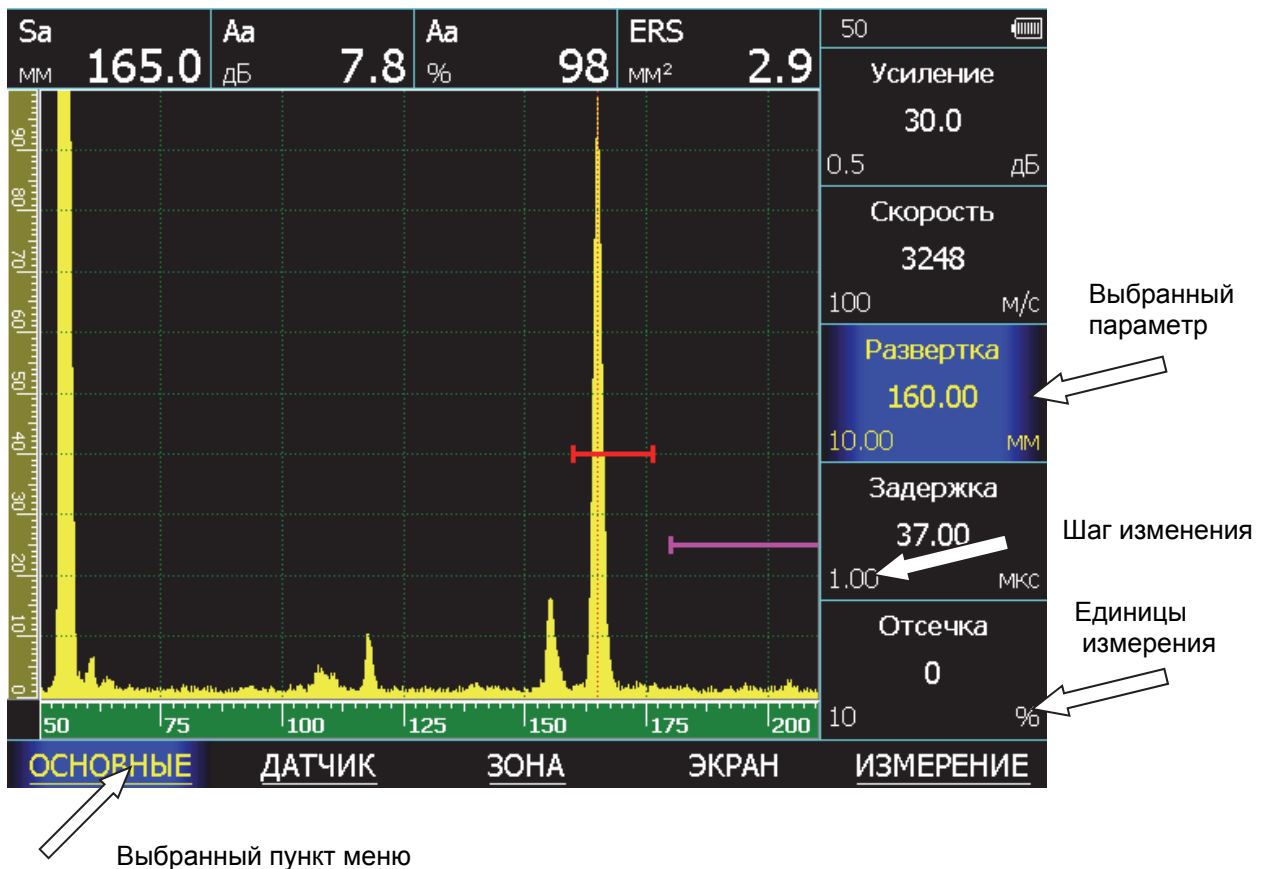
Sa
мм 165.0

Aa
дБ 7.8

Aa
% 98

ERS
мм² 2.9

50

Усиление
30.0
0.5 дБ

Скорость
3248
100 м/с

Развертка
160.00
10.00 мм

Задержка
37.00
1.00 мкс

Отсечка
0
10 %

90
80
70
60
50
40
30
20
10
0

50 75 100 125 150 175 200

ОСНОВНЫЕ ДАТЧИК ЗОНА ЭКРАН ИЗМЕРЕНИЕ

Выбранный параметр

Шаг изменения

Единицы измерения

Выбранный пункт меню